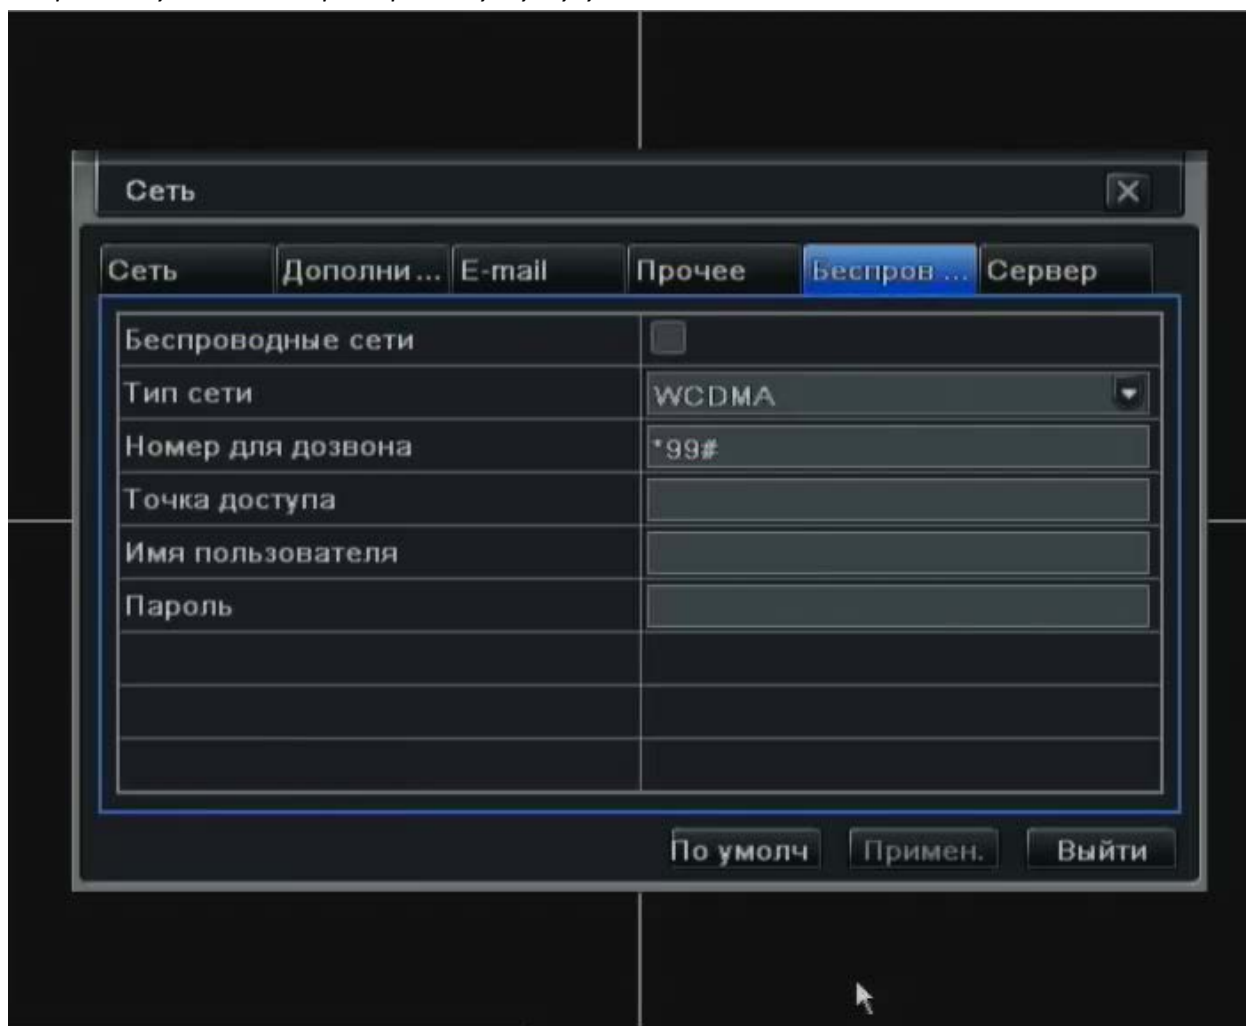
Сеть

X

Сеть | Дополни... | E-mail | Прочее | Беспров... | Сервер

| | |
|---|---|
| Беспроводные сети | |
| Тип сети | WCDMA |
| Номер для дозвона | *99# |
| Точка доступа | |
| Имя пользователя | |
| Пароль | |
| | |
| | |
| | |

По умолч | Примен. | Выйти